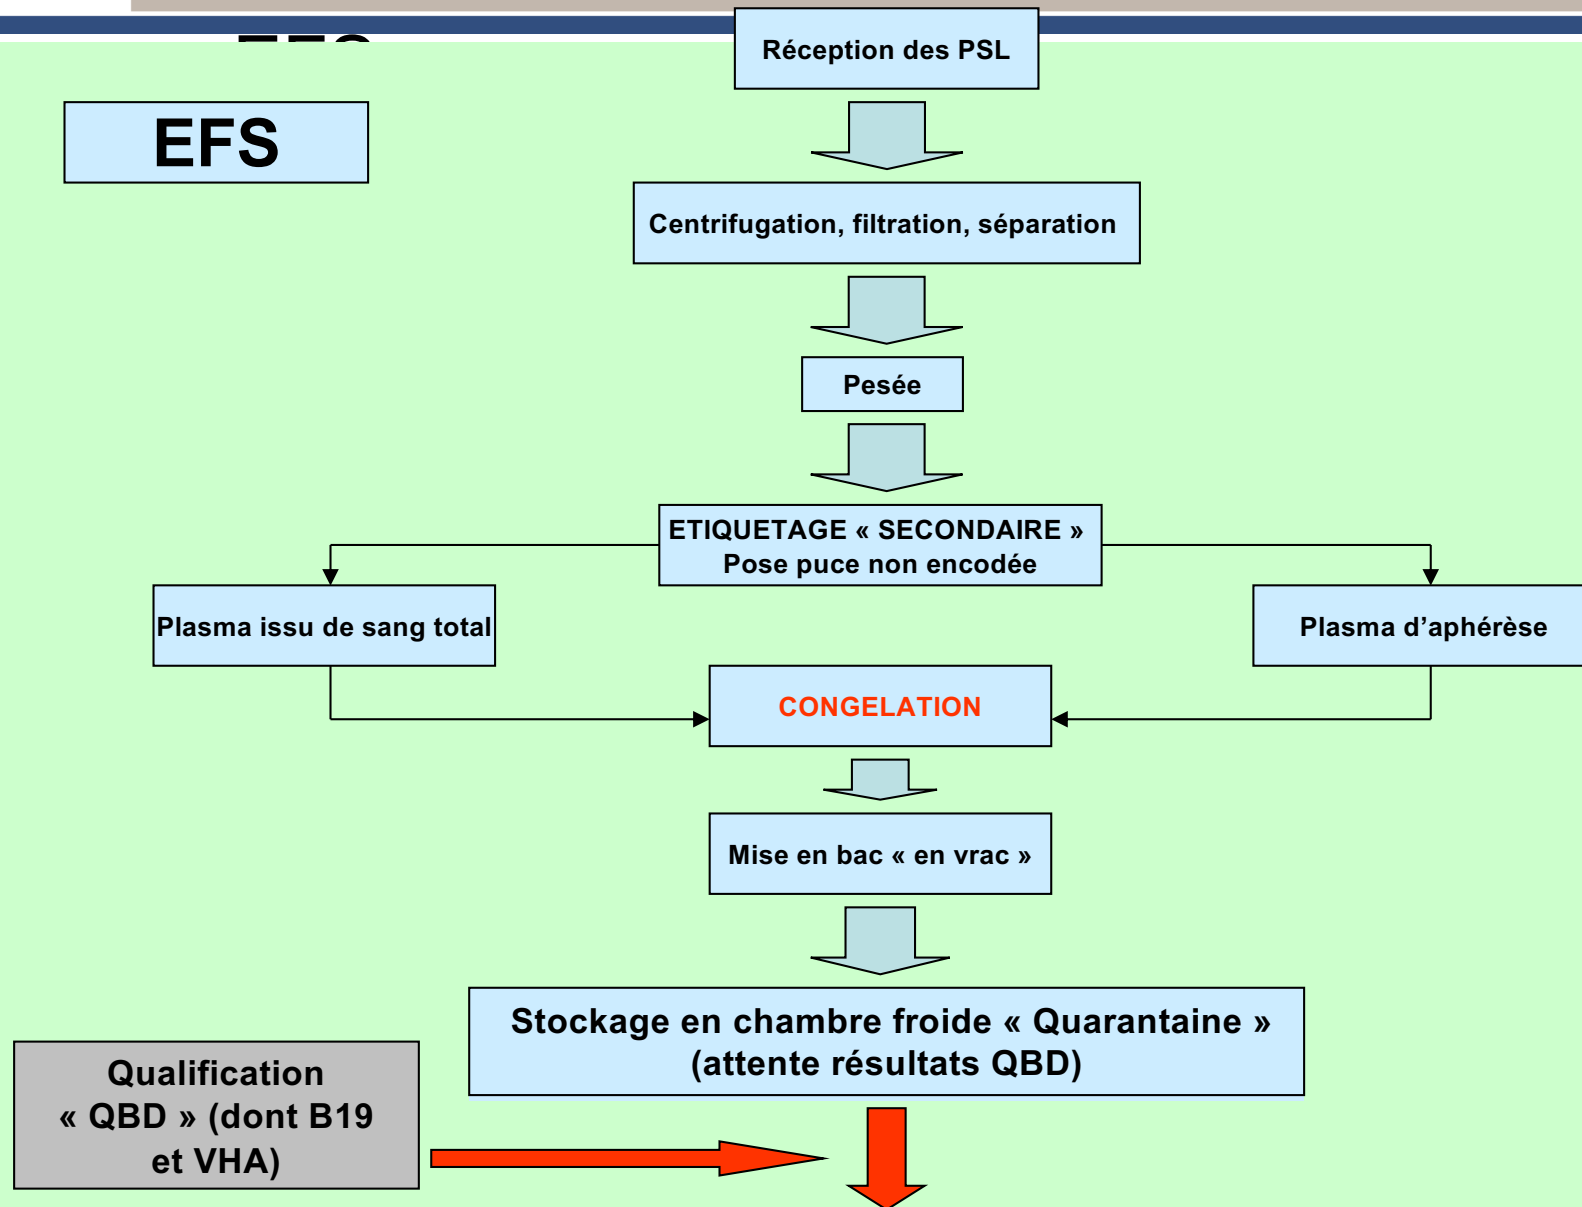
Réception des PSL

EFS

Centrifugation, filtration, séparation

Pesée

ETIQUETAGE « SECONDAIRE »
Pose puce non encodée

Plasma issu de sang total

Plasma d’aphérèse

CONGELATION

Mise en bac « en vrac »

Stockage en chambre froide « Quarantaine »
(attente résultats QBD)

Qualification « QBD » (dont B19 et VHA)